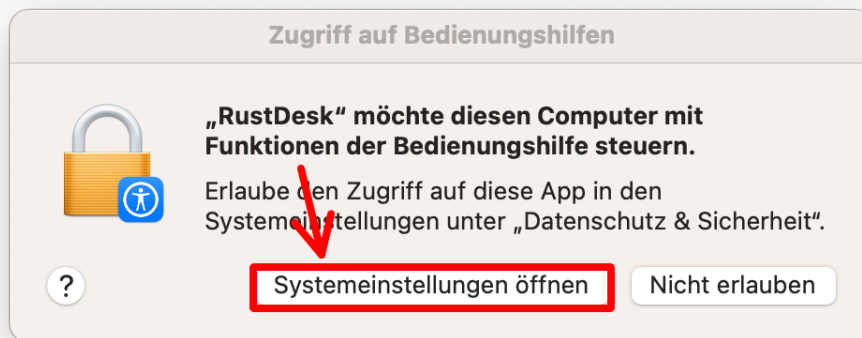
Zugriff auf Bedienungshilfen

„RustDesk“ möchte diesen Computer mit Funktionen der Bedienungshilfe steuern.

Erlaube den Zugriff auf diese App in den Systemeinstellungen unter „Datenschutz & Sicherheit“.

?

Systemeinstellungen öffnen

Nicht erlauben